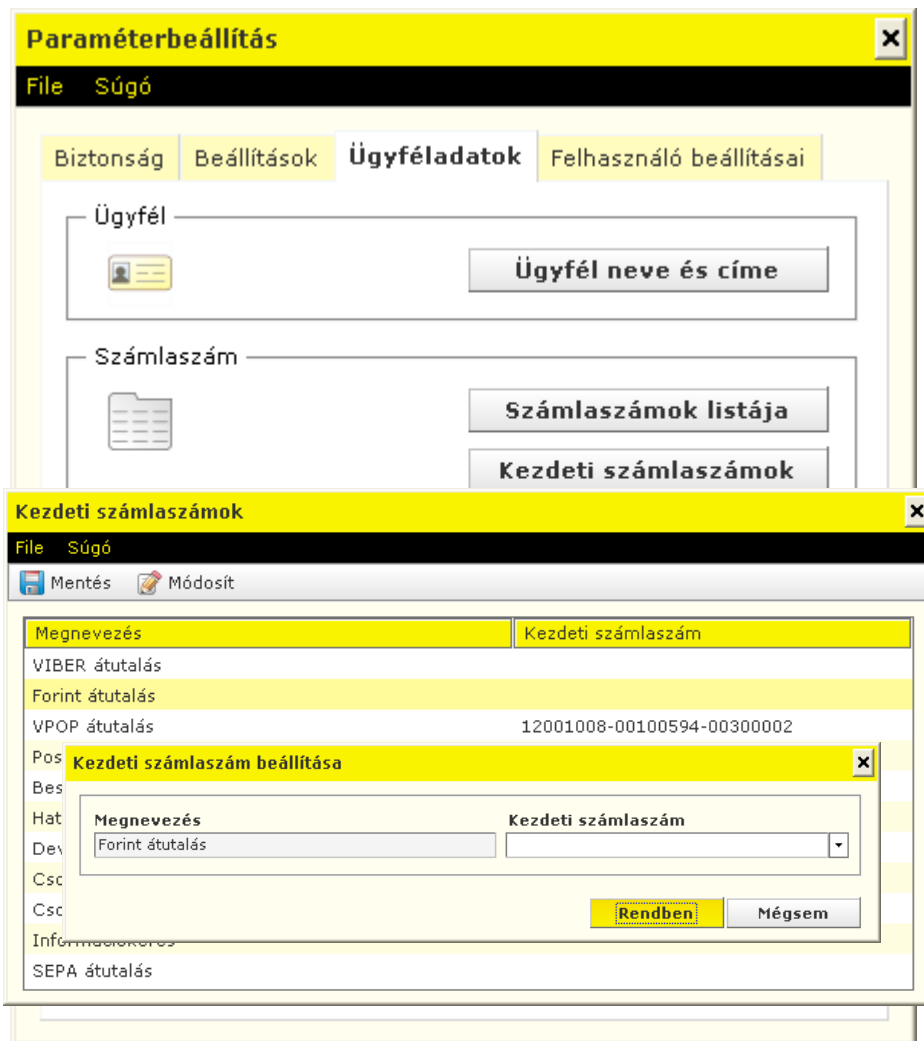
Paraméterbeállítás
×
File Súgó

Biztonság | Beállítások | Ügyféladatok | Felhasználó beállításai

Ügyfél
Ügyfél neve és címe

Számlaszám
Számlaszámok listája
Kezdeti számlaszámok

Kezdeti számlaszámok
×
File Súgó
Mentés Módosít

| Megnevezés | Kezdeti számlaszám |
|---|---|
| VIBER átutalás | |
| Forint átutalás | |
| VPOP átutalás | 12001008-00100594-00300002 |
| Pos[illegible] | |
| Bes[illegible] | |
| Hat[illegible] | |
| Dev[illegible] | |
| Csc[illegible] | |
| Csc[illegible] | |
| Informaciokeres | |
| SEPA átutalás | |

Kezdeti számlaszám beállítása
×
Megnevezés
Forint átutalás
Kezdeti számlaszám
Rendben
Mégsem